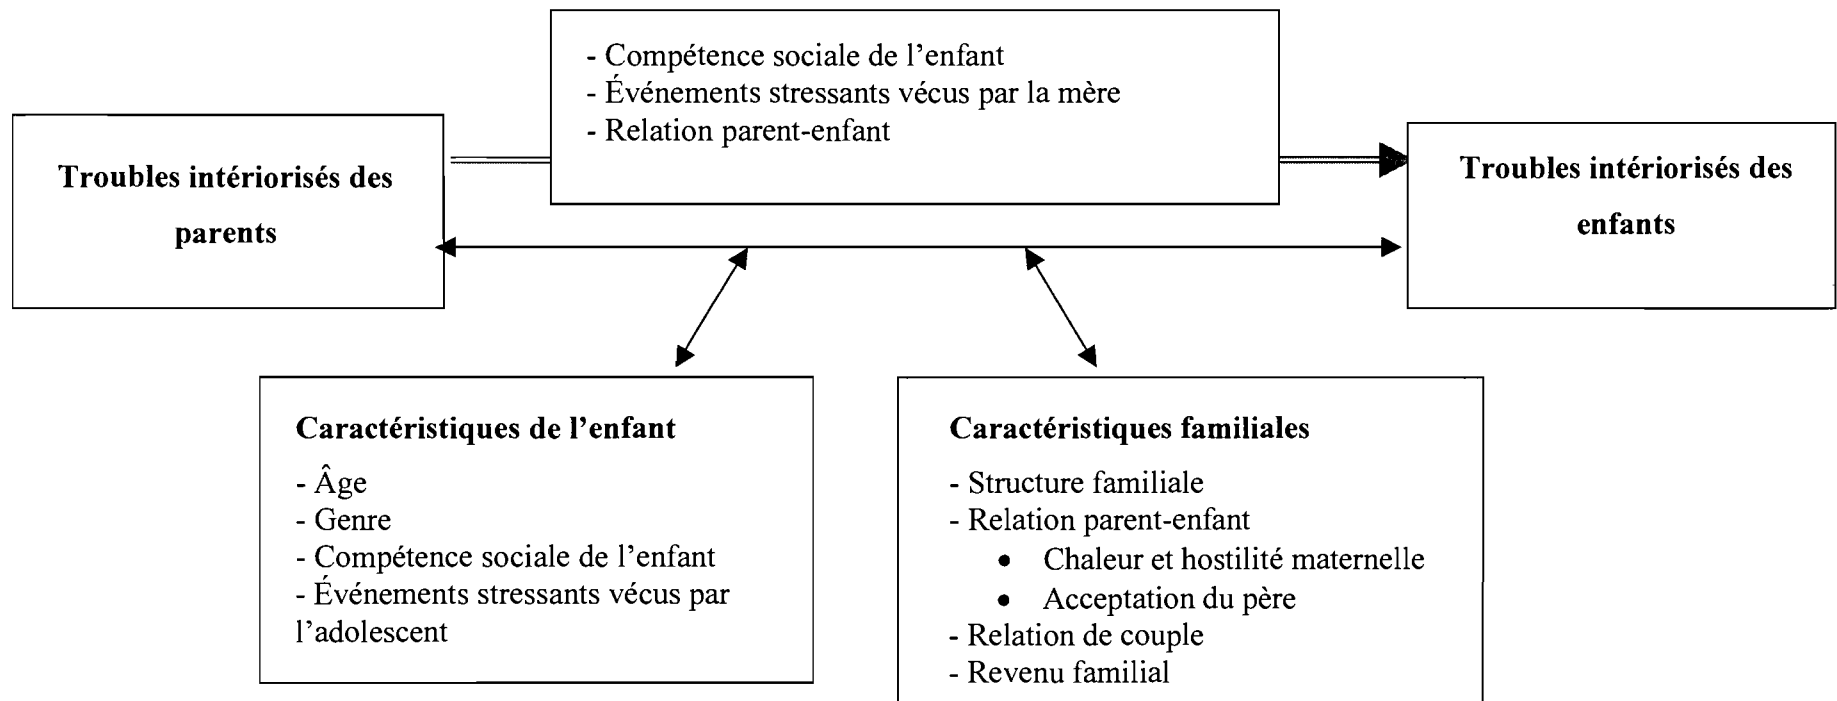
**Troubles intériorisés des parents**

- Compétence sociale de l’enfant
- Événements stressants vécus par la mère
- Relation parent-enfant

**Troubles intériorisés des enfants**

**Caractéristiques de l’enfant**
- Âge
- Genre
- Compétence sociale de l’enfant
- Événements stressants vécus par l’adolescent

**Caractéristiques familiales**
- Structure familiale
- Relation parent-enfant
• Chaleur et hostilité maternelle
• Acceptation du père
- Relation de couple
- Revenu familial